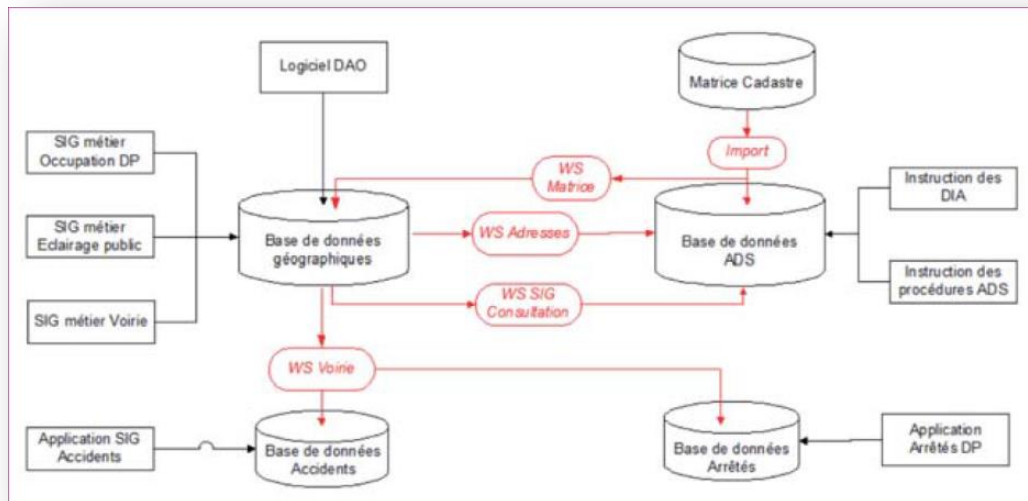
Logiciel DAO

Matrice Cadastre

SIG métier Occupation DP

Import

WS Matrice

Instruction des DIA

SIG métier Eclairage public

Base de données géographiques

WS Adresses

Base de données ADS

Instruction des procédures ADS

SIG métier Voirie

WS SIG Consultation

WS Voirie

Application SIG Accidents

Base de données Accidents

Base de données Arrêtés

Application Arrêtés DP